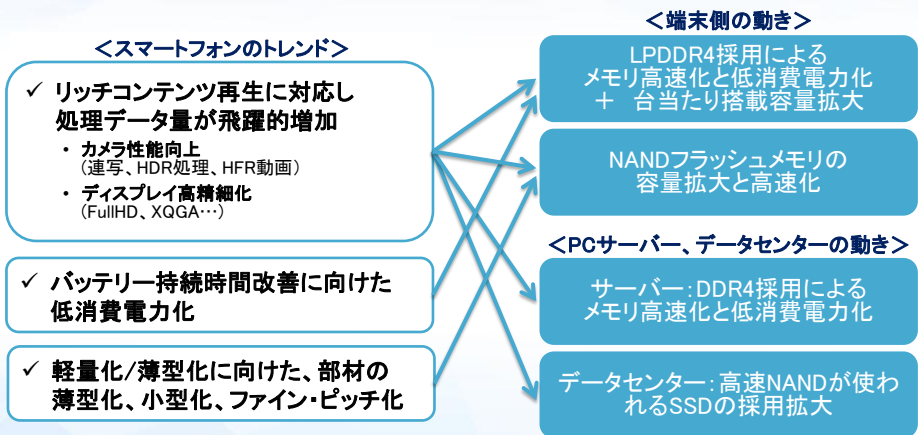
＜スマートフォンのトレンド＞

✓ リッチコンテンツ再生に対応し処理データ量が飛躍的増加

・ カメラ性能向上
（連写、HDR処理、HFR動画）

・ ディスプレイ高精細化
（FullHD、XQGA…）

✓ バッテリー持続時間改善に向けた低消費電力化

✓ 軽量化/薄型化に向けた、部材の薄型化、小型化、ファイン・ピッチ化

＜端末側の動き＞

LPDDR4採用による
メモリ高速化と低消費電力化
＋　台当たり搭載容量拡大

NANDフラッシュメモリの
容量拡大と高速化

＜PCサーバー、データセンターの動き＞

サーバー：DDR4採用による
メモリ高速化と低消費電力化

データセンター：高速NANDが使われるSSDの採用拡大